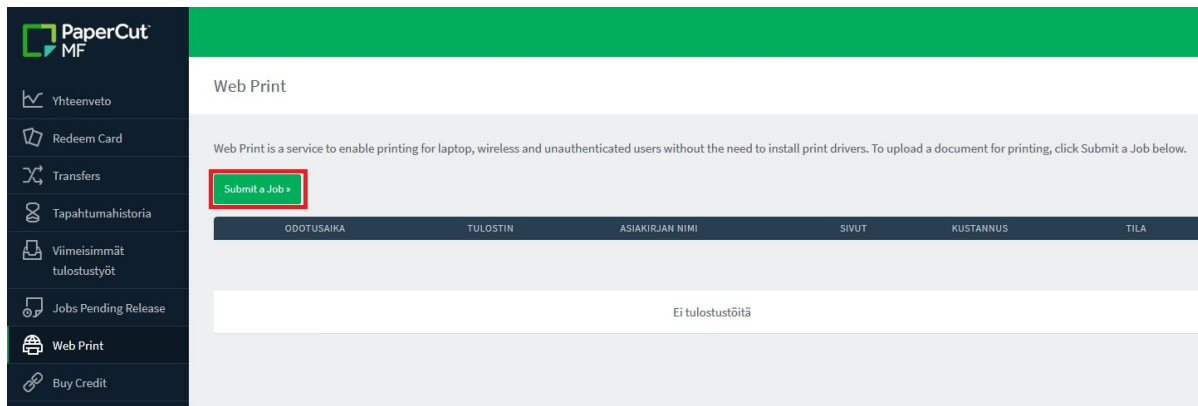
PaperCut MF

Yhteenveto
Redeem Card
Transfers
Tapahtumahistoria
Viimeisimmät tulostustyöt
Jobs Pending Release
Web Print
Buy Credit

Web Print

Web Print is a service to enable printing for laptop, wireless and unauthenticated users without the need to install print drivers. To upload a document for printing, click Submit a Job below.

Submit a Job »

| ODOTUSAIKA | TULOSTIN | ASIAKIRJAN NIMI | SIVUT | KUSTANNUS | TILA |
|---|---|---|---|---|---|

Ei tulostustöitä